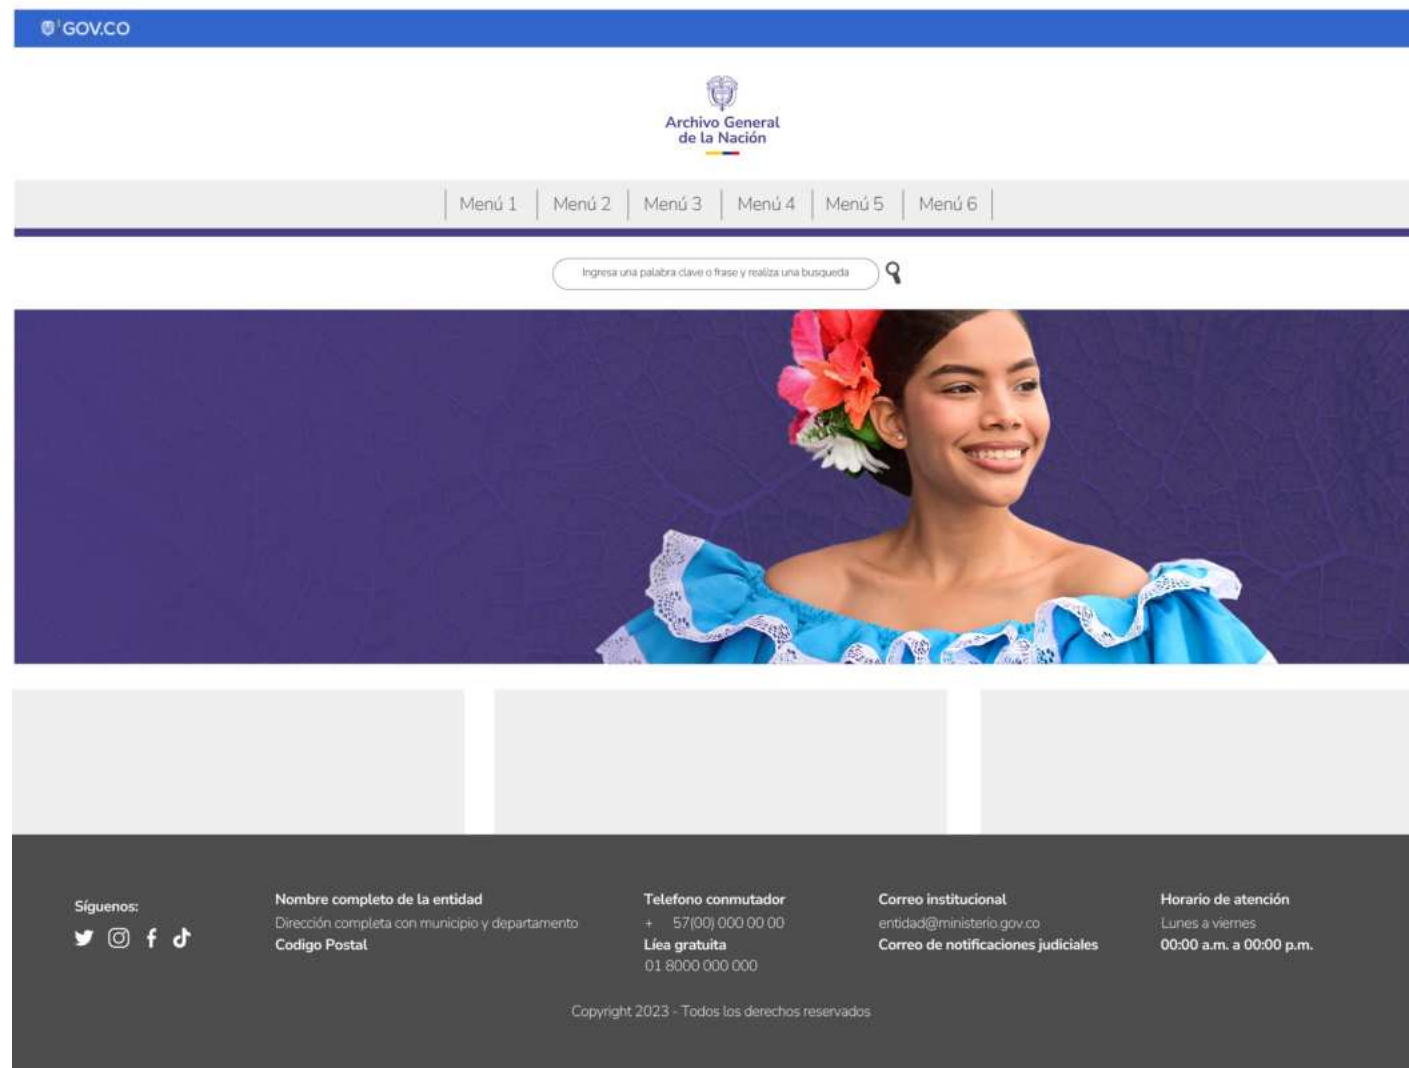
GOV.CO

Archivo General de la Nación

Menú 1 | Menú 2 | Menú 3 | Menú 4 | Menú 5 | Menú 6

Ingresa una palabra clave o frase y realiza una busqueda

Síguenos:

Nombre completo de la entidad
Dirección completa con municipio y departamento
Codigo Postal

Telefono conmutador
+ 57(00) 000 00 00
Líea gratuita
01 8000 000 000

Correo institucional
entidad@ministerio.gov.co
Correo de notificaciones judiciales

Horario de atención
Lunes a viernes
00:00 a.m. a 00:00 p.m.

Copyright 2023 - Todos los derechos reservados